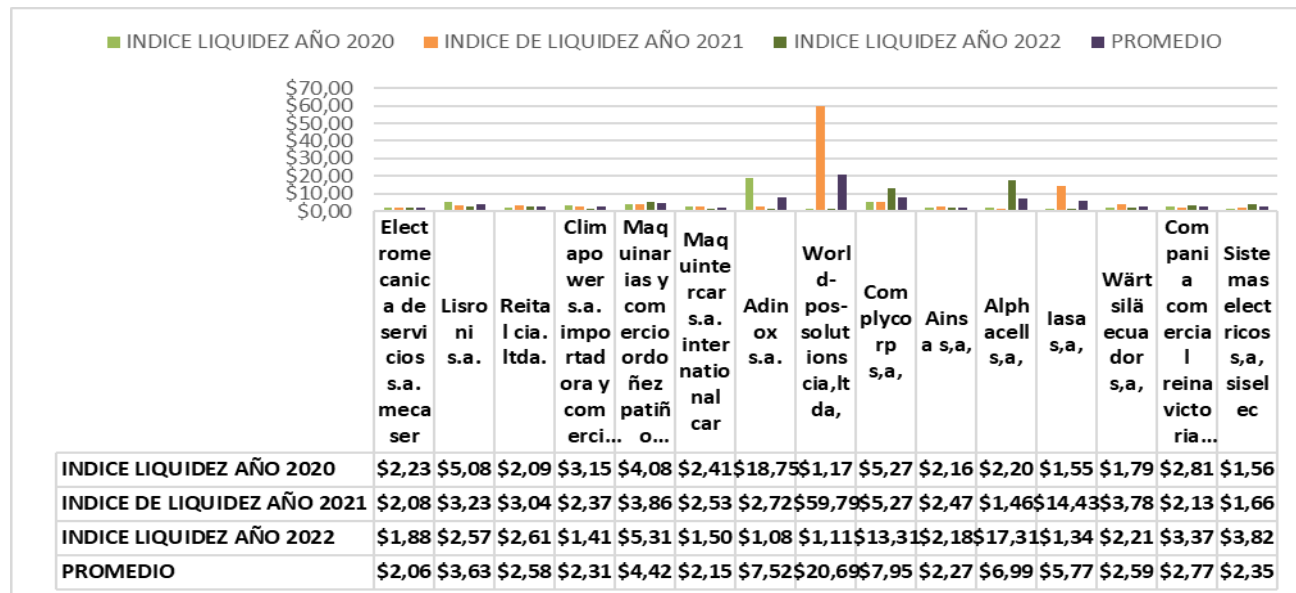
INDICE LIQUIDEZ AÑO 2020 INDICE DE LIQUIDEZ AÑO 2021 INDICE LIQUIDEZ AÑO 2022 PROMEDIO

$70,00
$60,00
$50,00
$40,00
$30,00
$20,00
$10,00
$0,00

| | Electromecanica de servicios s.a. mecaser | Lisroni s.a. | Reital cia. ltda. | Climapower s.a. importadora y comerci... | Maquinarias y comercio ordoñez patiño... | Maquintercar s.a. internacional car | Adinox s.a. | World-pos-solutions cia,ltda, | Complycorp s,a, | Ainsa s,a, | Alphacell s,a, | lasa s,a, | Wärtsilä ecuador s,a, | Compania comercial reina victoria... | Sistemas electricos s,a, siselec |
|---|---|---|---|---|---|---|---|---|---|---|---|---|---|---|---|
| INDICE LIQUIDEZ AÑO 2020 | $2,23 | $5,08 | $2,09 | $3,15 | $4,08 | $2,41 | $18,75 | $1,17 | $5,27 | $2,16 | $2,20 | $1,55 | $1,79 | $2,81 | $1,56 |
| INDICE DE LIQUIDEZ AÑO 2021 | $2,08 | $3,23 | $3,04 | $2,37 | $3,86 | $2,53 | $2,72 | $59,79 | $5,27 | $2,47 | $1,46 | $14,43 | $3,78 | $2,13 | $1,66 |
| INDICE LIQUIDEZ AÑO 2022 | $1,88 | $2,57 | $2,61 | $1,41 | $5,31 | $1,50 | $1,08 | $1,11 | $13,31 | $2,18 | $17,31 | $1,34 | $2,21 | $3,37 | $3,82 |
| PROMEDIO | $2,06 | $3,63 | $2,58 | $2,31 | $4,42 | $2,15 | $7,52 | $20,69 | $7,95 | $2,27 | $6,99 | $5,77 | $2,59 | $2,77 | $2,35 |